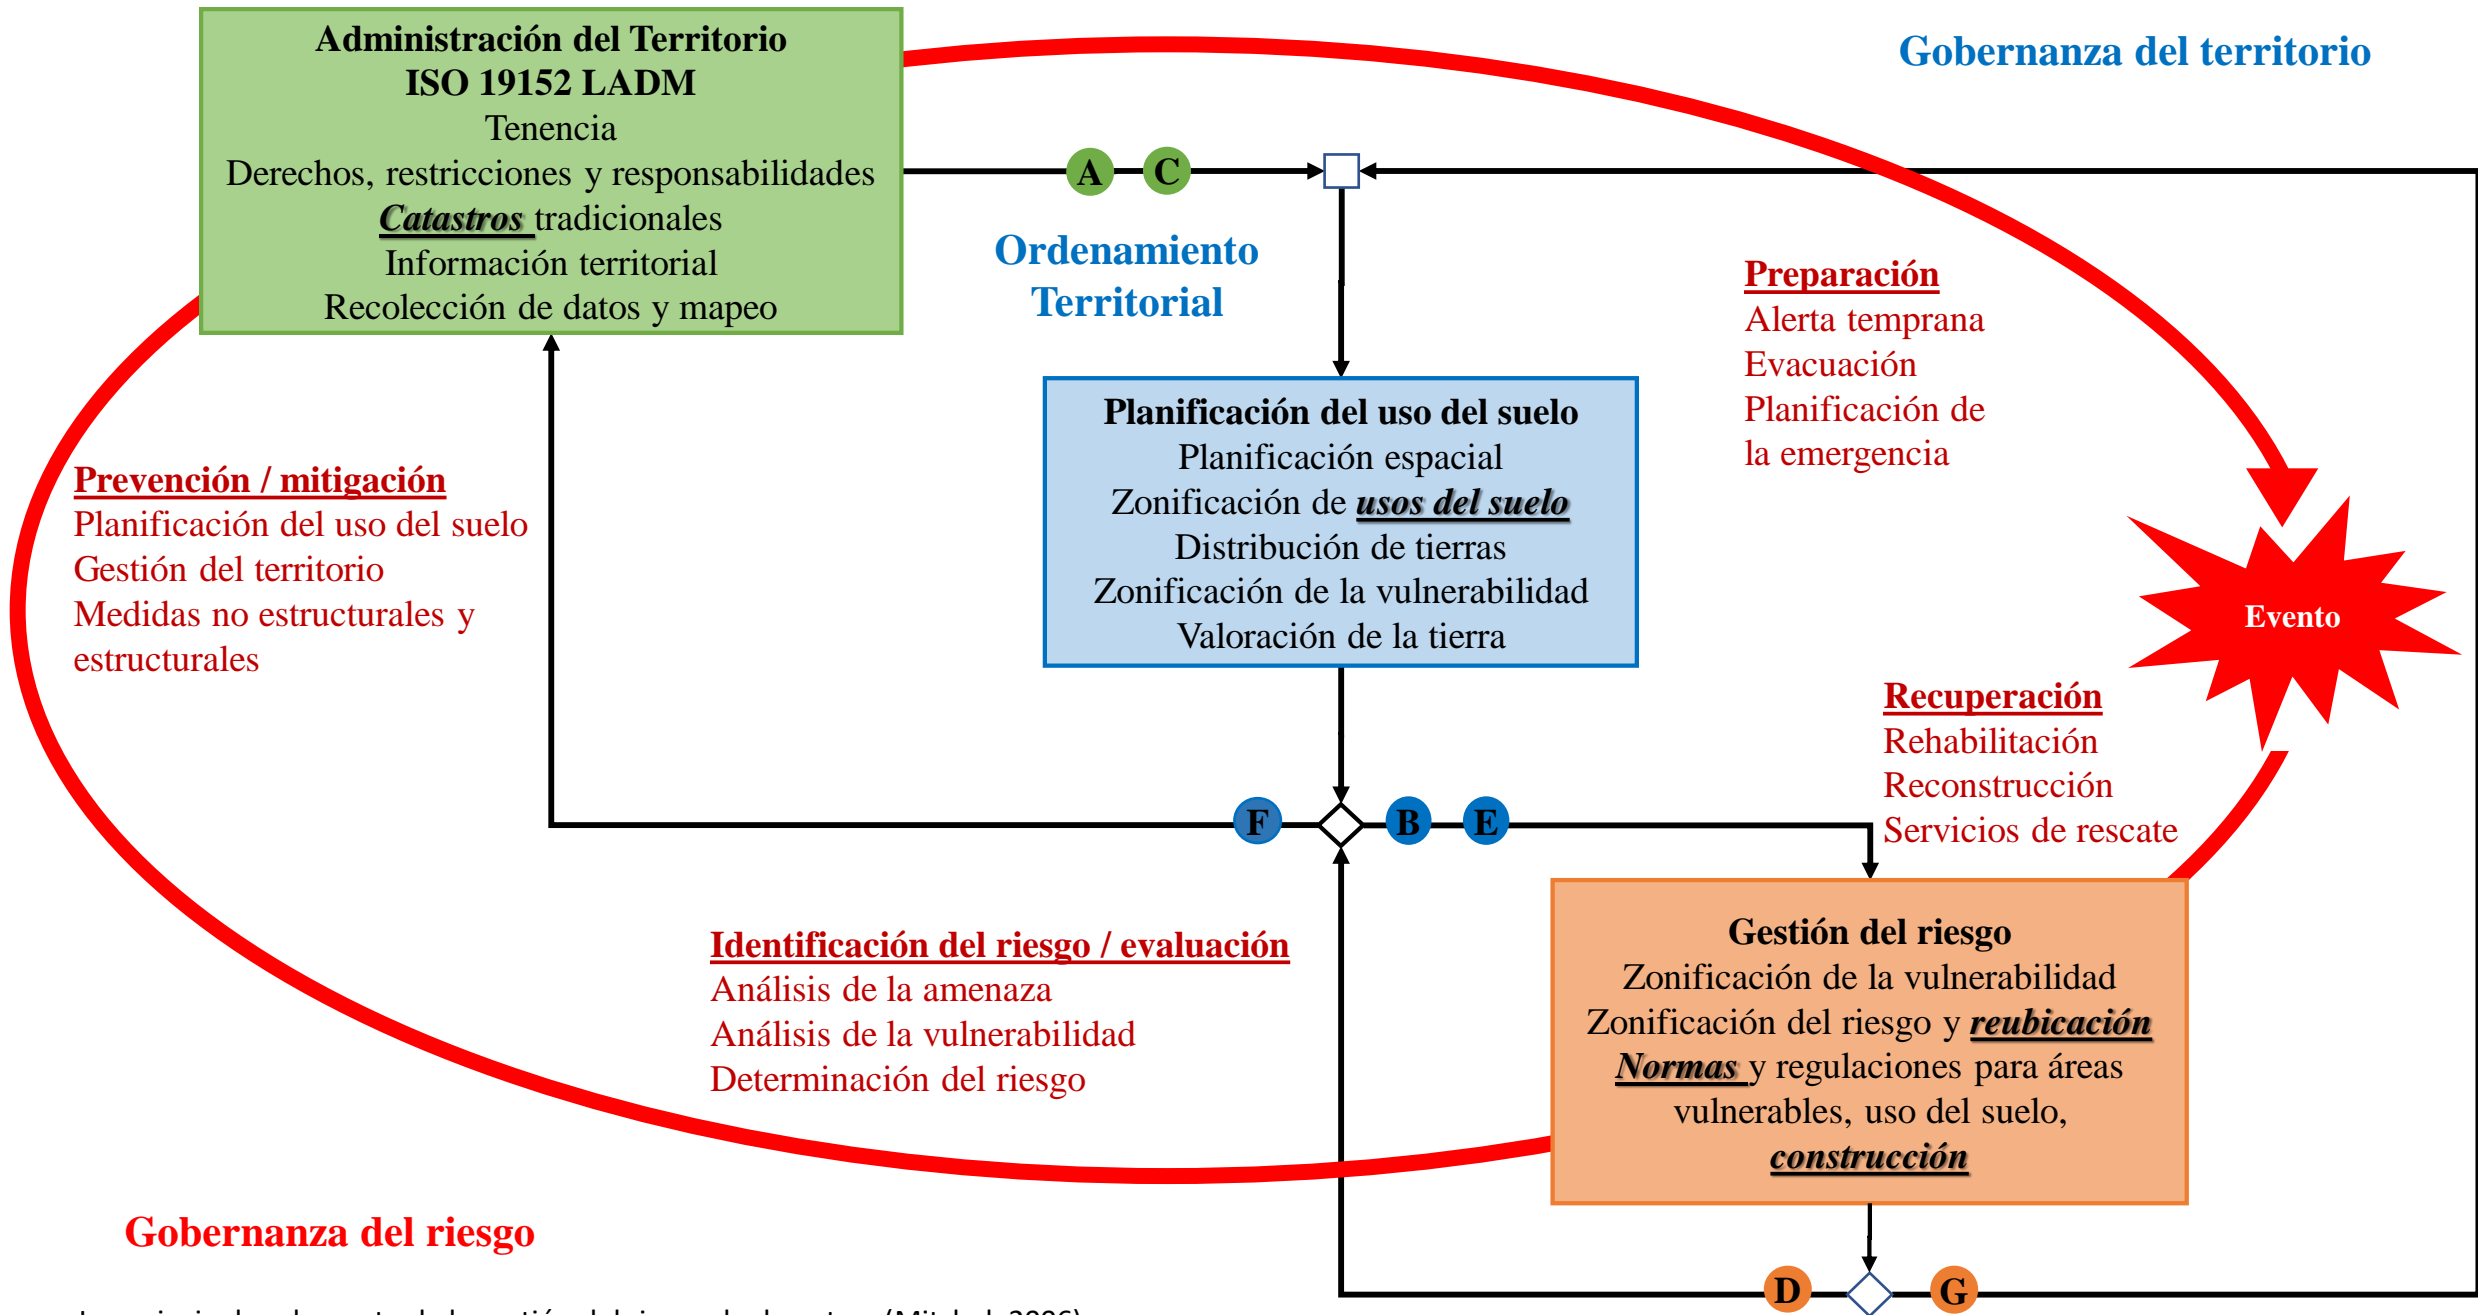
Administración del Territorio
ISO 19152 LADM
Tenencia
Derechos, restricciones y responsabilidades
Catastros tradicionales
Información territorial
Recolección de datos y mapeo

Gobernanza del territorio

A C

Ordenamiento Territorial

Preparación
Alerta temprana
Evacuación
Planificación de la emergencia

Planificación del uso del suelo
Planificación espacial
Zonificación de usos del suelo
Distribución de tierras
Zonificación de la vulnerabilidad
Valoración de la tierra

Prevención / mitigación
Planificación del uso del suelo
Gestión del territorio
Medidas no estructurales y estructurales

Evento

Recuperación
Rehabilitación
Reconstrucción
Servicios de rescate

F B E

Gestión del riesgo
Zonificación de la vulnerabilidad
Zonificación del riesgo y reubicación
Normas y regulaciones para áreas vulnerables, uso del suelo, construcción

Identificación del riesgo / evaluación
Análisis de la amenaza
Análisis de la vulnerabilidad
Determinación del riesgo

Gobernanza del riesgo

D G

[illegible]